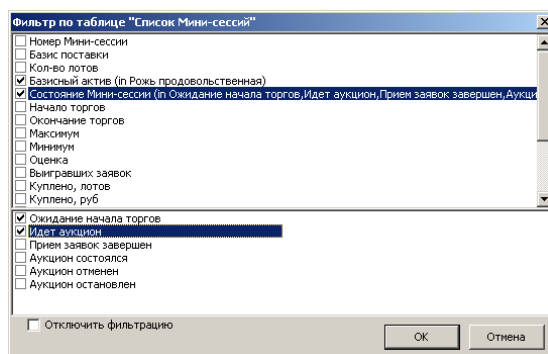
Фильтр по таблице "Список Мини-сессий"

Номер Мини-сессии
Базис поставки
Кол-во лотов
Базисный актив (in Рожь продовольственная)
Состояние Мини-сессии (in Ожидание начала торгов,Идет аукцион,Прием заявок завершен,Аукци
Начало торгов
Окончание торгов
Максимум
Минимум
Оценка
Выигравших заявок
Куплено, лотов
Куплено, руб

Ожидание начала торгов
Идет аукцион
Прием заявок завершен
Аукцион состоялся
Аукцион отменен
Аукцион остановлен

Отключить фильтрацию

OK
Отмена